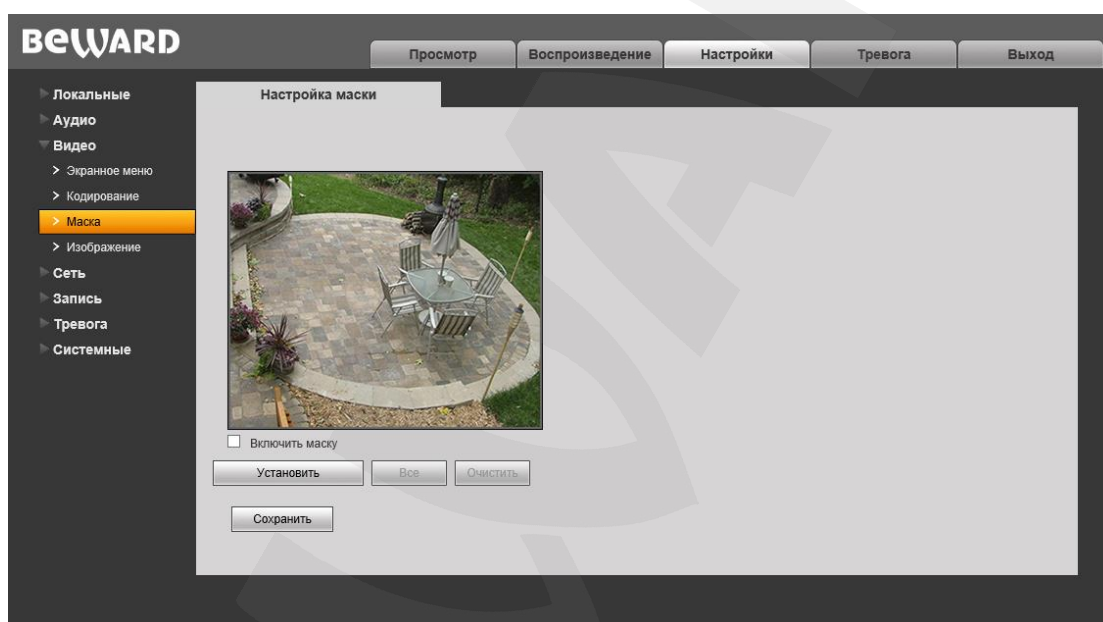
BeWARD

Просмотр
Воспроизведение
Настройки
Тревога
Выход

Локальные
Аудио
Видео
> Экранное меню
> Кодирование
> Маска
> Изображение
Сеть
Запись
Тревога
Системные

Настройка маски

Включить маску

Установить
Все
Очистить

Сохранить